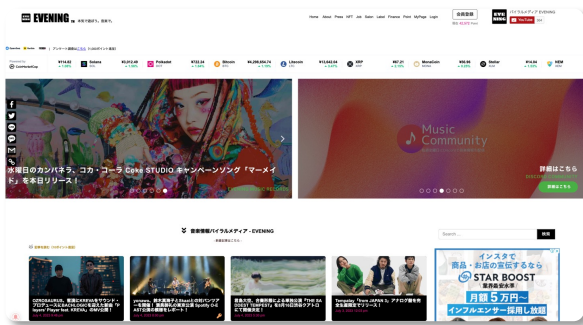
EVENING 未知で面白そう、無限大

Home About Press NFT Job Salon Latest Finance Photo MyPage Login

会員登録

バイラルメディア EVENING

YouTube

Solana

Polkadot

Bitcoin

Litecoin

XRP

MoneyCoin

Stellar

NEM

水曜日のカンパネラ、コカ・コーラ Coke STUDIO キャンペーンソング『マーメイド』を本日リリース！

Music Community

詳細はこちら

詳細はこちら

音楽情報バイラルメディア - EVENING

Search ...

検索

インスタで 商品・お店の宣伝するなら STAR BOOST 業界最安水準 月額5万円〜 インフルエンサー採用し放題

OZROSAURUS、雅楽KREVAがサウンドプロデュース

yonawo、鈴木真海子とSsakiとの対バンツアー

清春方式、全曲初参加による「THE SADDEST TEMPEST」

Tempalay「from JAPAN 2」アナログ盤を発表